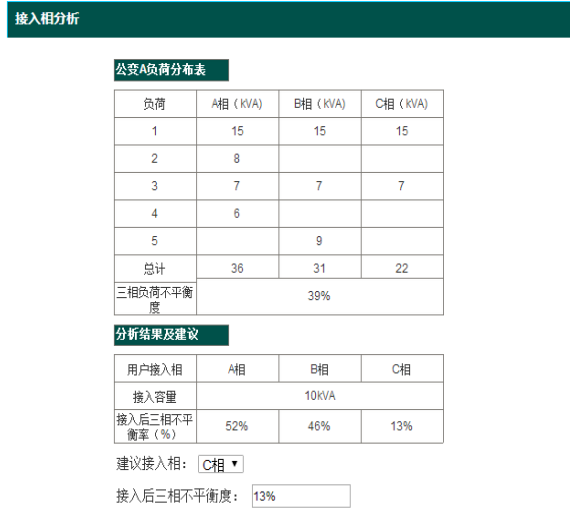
接入相分析

公变A负荷分布表

| 负荷 | A相（kVA） | B相（kVA） | C相（kVA） |
|---|---|---|---|
| 1 | 15 | 15 | 15 |
| 2 | 8 | | |
| 3 | 7 | 7 | 7 |
| 4 | 6 | | |
| 5 | | 9 | |
| 总计 | 36 | 31 | 22 |
| 三相负荷不平衡度 | 39% | | |

分析结果及建议

| 用户接入相 | A相 | B相 | C相 |
|---|---|---|---|
| 接入容量 | 10kVA | | |
| 接入后三相不平衡率（%） | 52% | 46% | 13% |

建议接入相： C相 ▾

接入后三相不平衡度： 13%